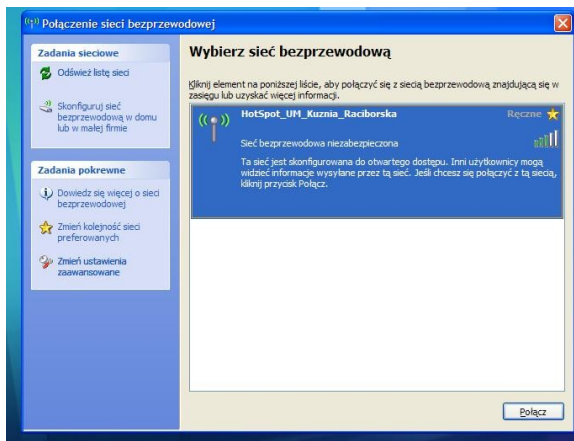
Połączenie sieci bezprzewodowej

Zadania sieciowe

Odśwież listę sieci

Skonfiguruj sieć bezprzewodową w domu lub w małej firmie

Zadania pokrewne

Dowiedz się więcej o sieci bezprzewodowej

Zmień kolejność sieci preferowanych

Zmień ustawienia zaawansowane

Wybierz sieć bezprzewodową

Kliknij element na poniższej liście, aby połączyć się z siecią bezprzewodową znajdującą się w zasięgu lub uzyskać więcej informacji.

HotSpot_UM_Kuznia_Raciborska

Ręczne

Sieć bezprzewodowa niezabezpieczona

Ta sieć jest skonfigurowana do otwartego dostępu. Inni użytkownicy mogą widzieć informacje wysyłane przez tą sieć. Jeśli chcesz się połączyć z tą siecią, kliknij przycisk Połącz.

Połącz